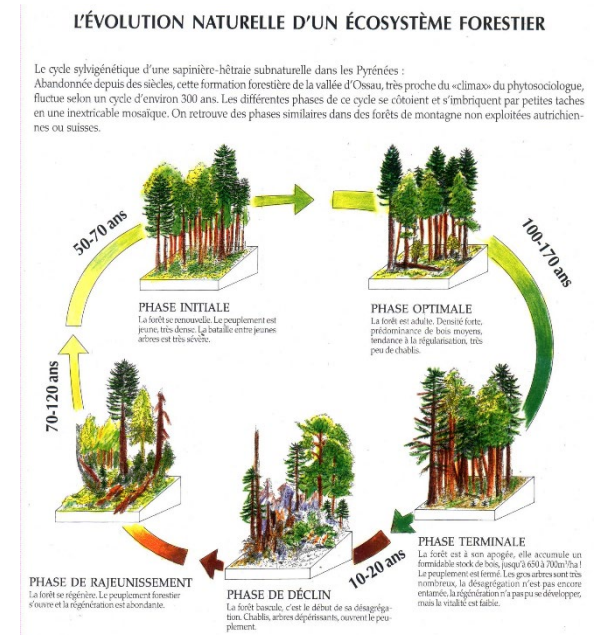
L'ÉVOLUTION NATURELLE D'UN ÉCOSYSTÈME FORESTIER

Le cycle sylvigénétique d'une sapinière-hêtraie subnaturelle dans les Pyrénées :
Abandonnée depuis des siècles, cette formation forestière de la vallée d'Ossau, très proche du «climax» du phytosociologue, fluctue selon un cycle d'environ 300 ans. Les différentes phases de ce cycle se côtoient et s'imbriquent par petites taches en une inextricable mosaïque. On retrouve des phases similaires dans des forêts de montagne non exploitées autrichiennes ou suisses.

50-70 ans

PHASE INITIALE
La forêt se renouvelle. Le peuplement est jeune, très dense. La bataille entre jeunes arbres est très sévère.

100-170 ans

PHASE OPTIMALE
La forêt est adulte. Densité forte, prédominance de bois moyens, tendance à la régularisation, très peu de chablis.

70-120 ans

PHASE TERMINALE
La forêt est à son apogée, elle accumule un formidable stock de bois, jusqu'à 650 à 700m³/ha ! Le peuplement est fermé. Les gros arbres sont très nombreux, la désagrégation n'est pas encore entamée, la régénération n'a pas pu se développer, mais la vitalité est faible.

10-20 ans

PHASE DE RAJEUNISSEMENT
La forêt se régénère. Le peuplement forestier s'ouvre et la régénération est abondante.

PHASE DE DÉCLIN
La forêt bascule, c'est le début de sa désagrégation. Chablis, arbres dépérissants, ouvrent le peuplement.